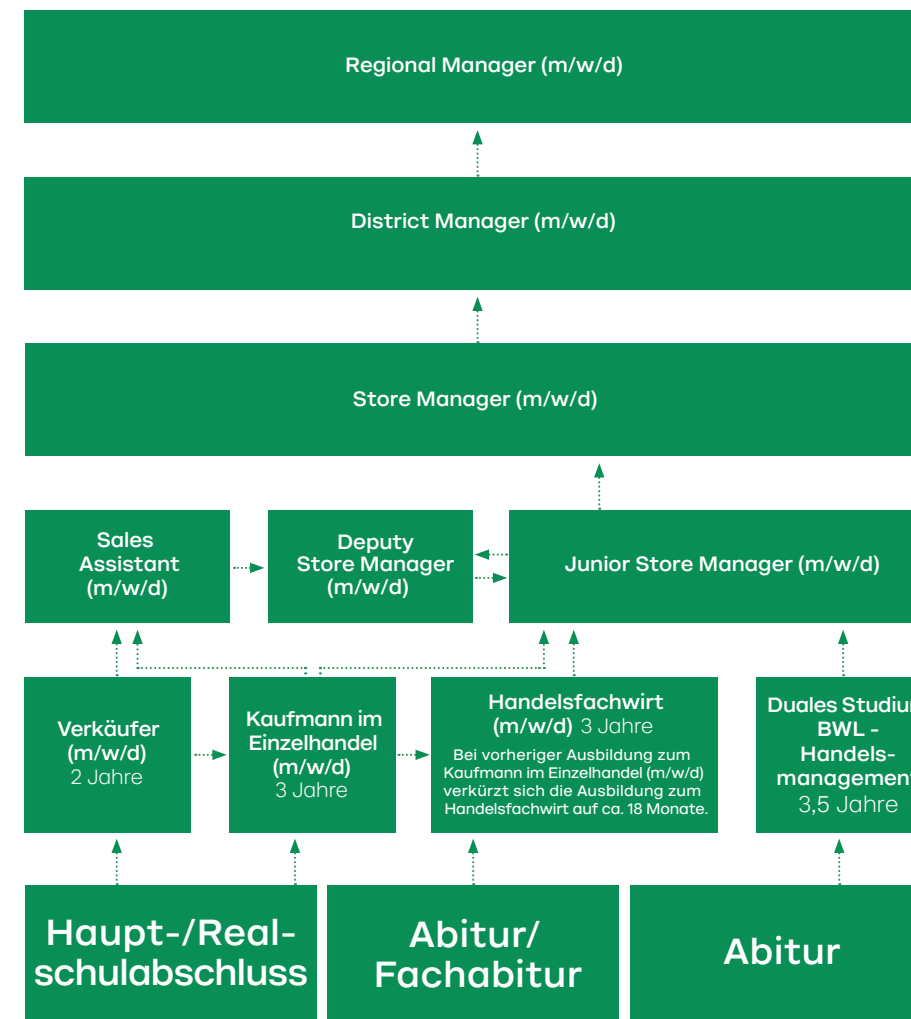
Regional Manager (m/w/d)

District Manager (m/w/d)

Store Manager (m/w/d)

Sales Assistant (m/w/d)

Deputy Store Manager (m/w/d)

Junior Store Manager (m/w/d)

Verkäufer (m/w/d) 2 Jahre

Kaufmann im Einzelhandel (m/w/d) 3 Jahre

Handelsfachwirt (m/w/d) 3 Jahre

Bei vorheriger Ausbildung zum Kaufmann im Einzelhandel (m/w/d) verkürzt sich die Ausbildung zum Handelsfachwirt auf ca. 18 Monate.

Duales Studiu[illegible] BWL - Handelsmanagemen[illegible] 3,5 Jahre

Haupt-/Realschulabschluss

Abitur/ Fachabitur

Abitur